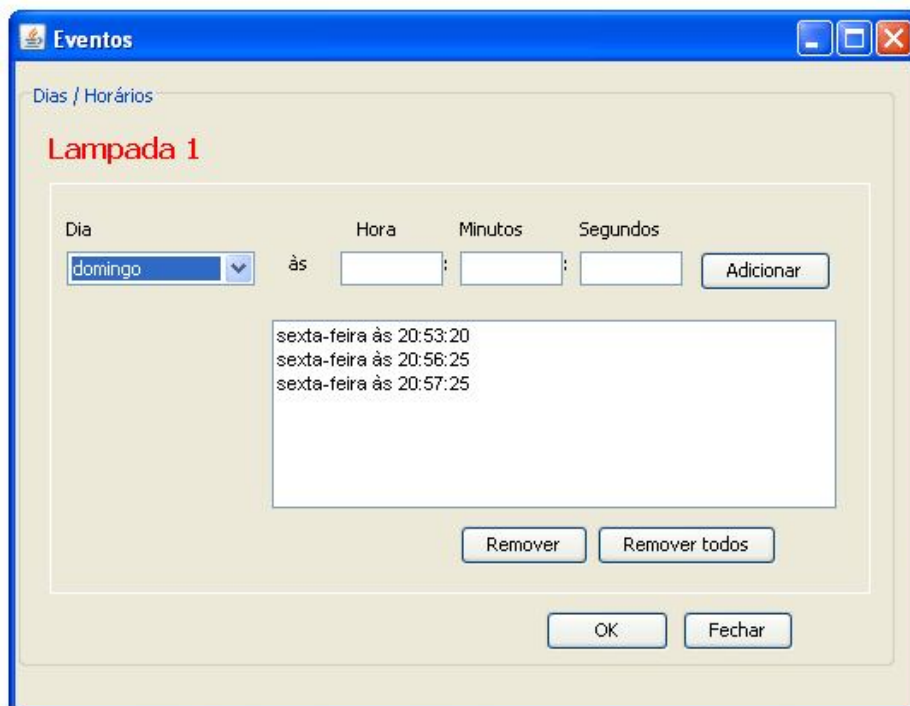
Eventos

Dias / Horários

Lampada 1

Dia

domingo

às

Hora

:

Minutos

:

Segundos

Adicionar

sexta-feira às 20:53:20
sexta-feira às 20:56:25
sexta-feira às 20:57:25

Remover

Remover todos

OK

Fechar